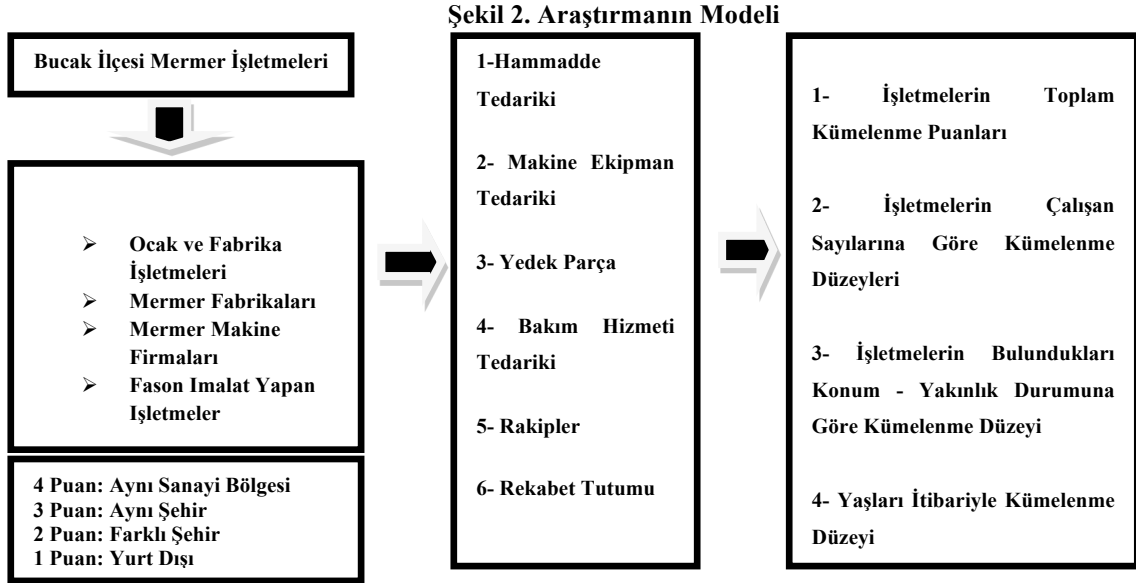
Şekil 2. Araştırmanın Modeli

Bucak İlçesi Mermer İşletmeleri

➢ Ocak ve Fabrika İşletmeleri
➢ Mermer Fabrikaları
➢ Mermer Makine Firmaları
➢ Fason Imalat Yapan Işletmeler

4 Puan: Aynı Sanayi Bölgesi
3 Puan: Aynı Şehir
2 Puan: Farklı Şehir
1 Puan: Yurt Dışı

1-Hammadde Tedariki

2- Makine Ekipman Tedariki

3- Yedek Parça

4- Bakım Hizmeti Tedariki

5- Rakipler

6- Rekabet Tutumu

1- İşletmelerin Toplam Kümelenme Puanları

2- İşletmelerin Çalışan Sayılarına Göre Kümelenme Düzeyleri

3- İşletmelerin Bulundukları Konum - Yakınlık Durumuna Göre Kümelenme Düzeyi

4- Yaşları İtibariyle Kümelenme Düzeyi